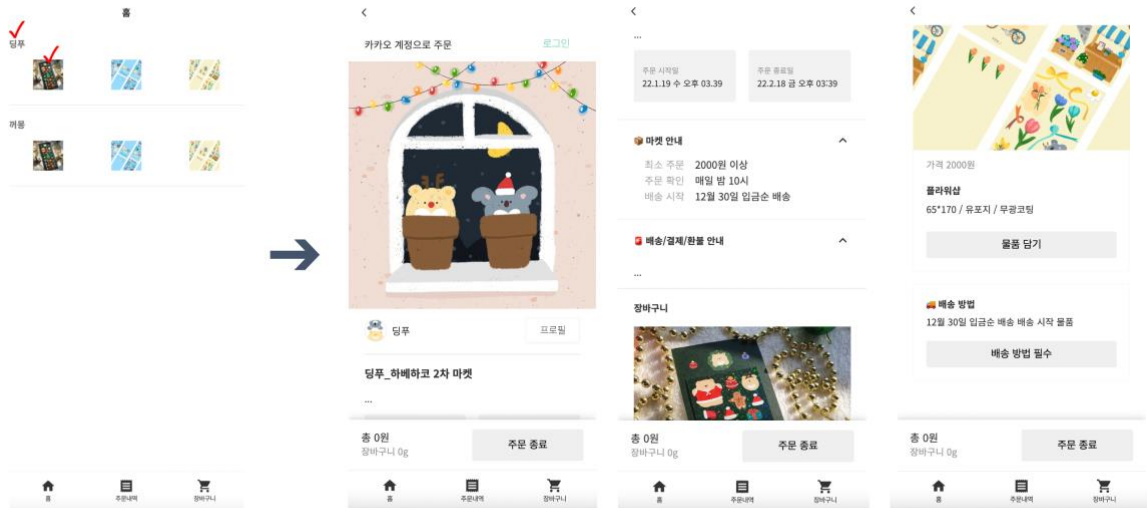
홈

딩푸

퍼룽

홈 주문내역 장바구니

<

카카오 계정으로 주문 로그인

딩푸 프로필

딩푸_하베하코 2차 마켓

...

총 0원
장바구니 0g
주문 종료

홈 주문내역 장바구니

<

...

주문 시작일
22.1.19 수 오후 03.39

주문 종료일
22.2.18 금 오후 03.39

마켓 안내

최소 주문 2000원 이상
주문 확인 매일 밤 10시
배송 시작 12월 30일 입금순 배송

배송/결제/환불 안내

...

장바구니

총 0원
장바구니 0g
주문 종료

홈 주문내역 장바구니

<

가격 2000원

플라워샵

65*170 / 유포지 / 무광코팅

물품 담기

배송 방법

12월 30일 입금순 배송 배송 시작 물품

배송 방법 필수

총 0원
장바구니 0g
주문 종료

홈 주문내역 장바구니